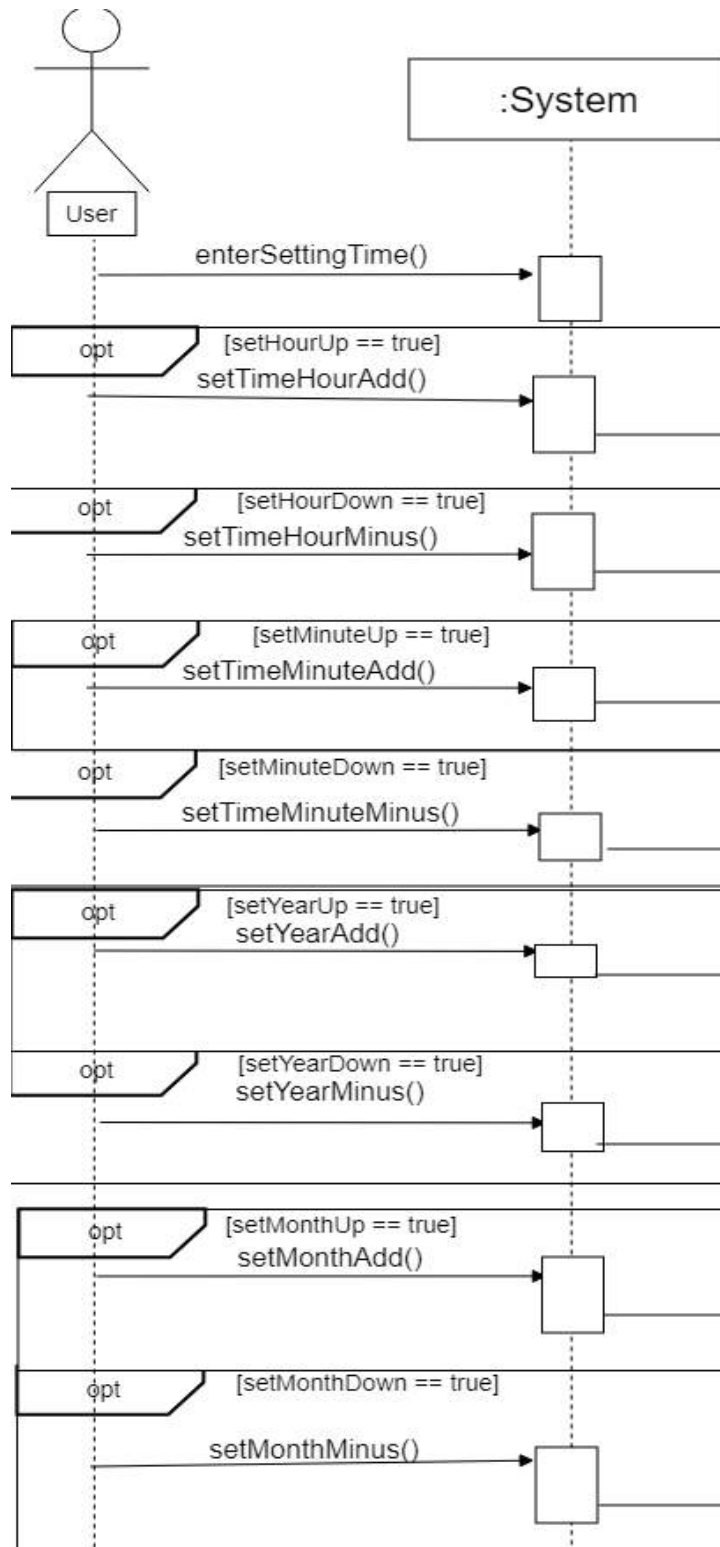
:System

User

enterSettingTime()

opt [setHourUp == true]
setTimeHourAdd()

opt [setHourDown == true]
setTimeHourMinus()

opt [setMinuteUp == true]
setTimeMinuteAdd()

opt [setMinuteDown == true]
setTimeMinuteMinus()

opt [setYearUp == true]
setYearAdd()

opt [setYearDown == true]
setYearMinus()

opt [setMonthUp == true]
setMonthAdd()

opt [setMonthDown == true]
setMonthMinus()